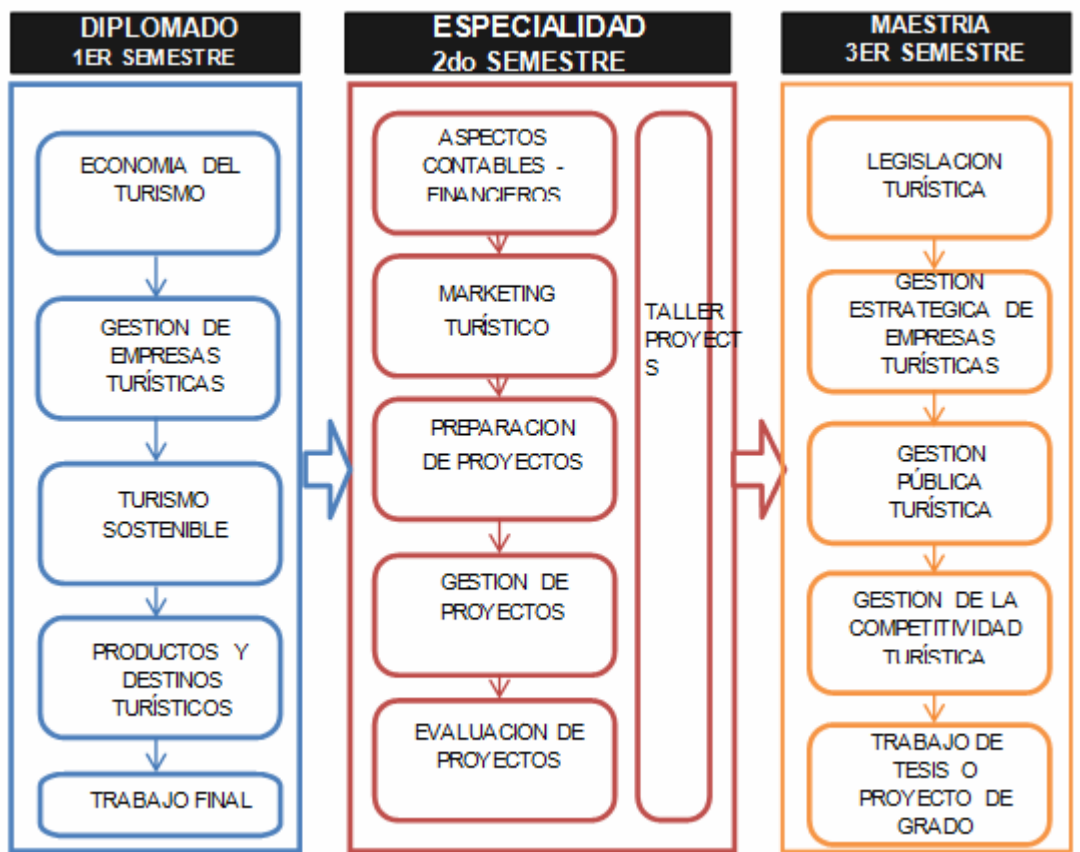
DIPLOMADO
1ER SEMESTRE

ECONOMIA DEL TURISMO

GESTION DE EMPRESAS TURÍSTICAS

TURISMO SOSTENIBLE

PRODUCTOS Y DESTINOS TURÍSTICOS

TRABAJO FINAL

ESPECIALIDAD
2do SEMESTRE

ASPECTOS CONTABLES - FINANCIEROS

MARKETING TURÍSTICO

PREPARACION DE PROYECTOS

GESTION DE PROYECTOS

EVALUACION DE PROYECTOS

TALLER PROYECTS

MAESTRIA
3ER SEMESTRE

LEGISLACION TURÍSTICA

GESTION ESTRATEGICA DE EMPRESAS TURÍSTICAS

GESTION PÚBLICA TURÍSTICA

GESTION DE LA COMPETITIVIDAD TURÍSTICA

TRABAJO DE TESIS O PROYECTO DE GRADO